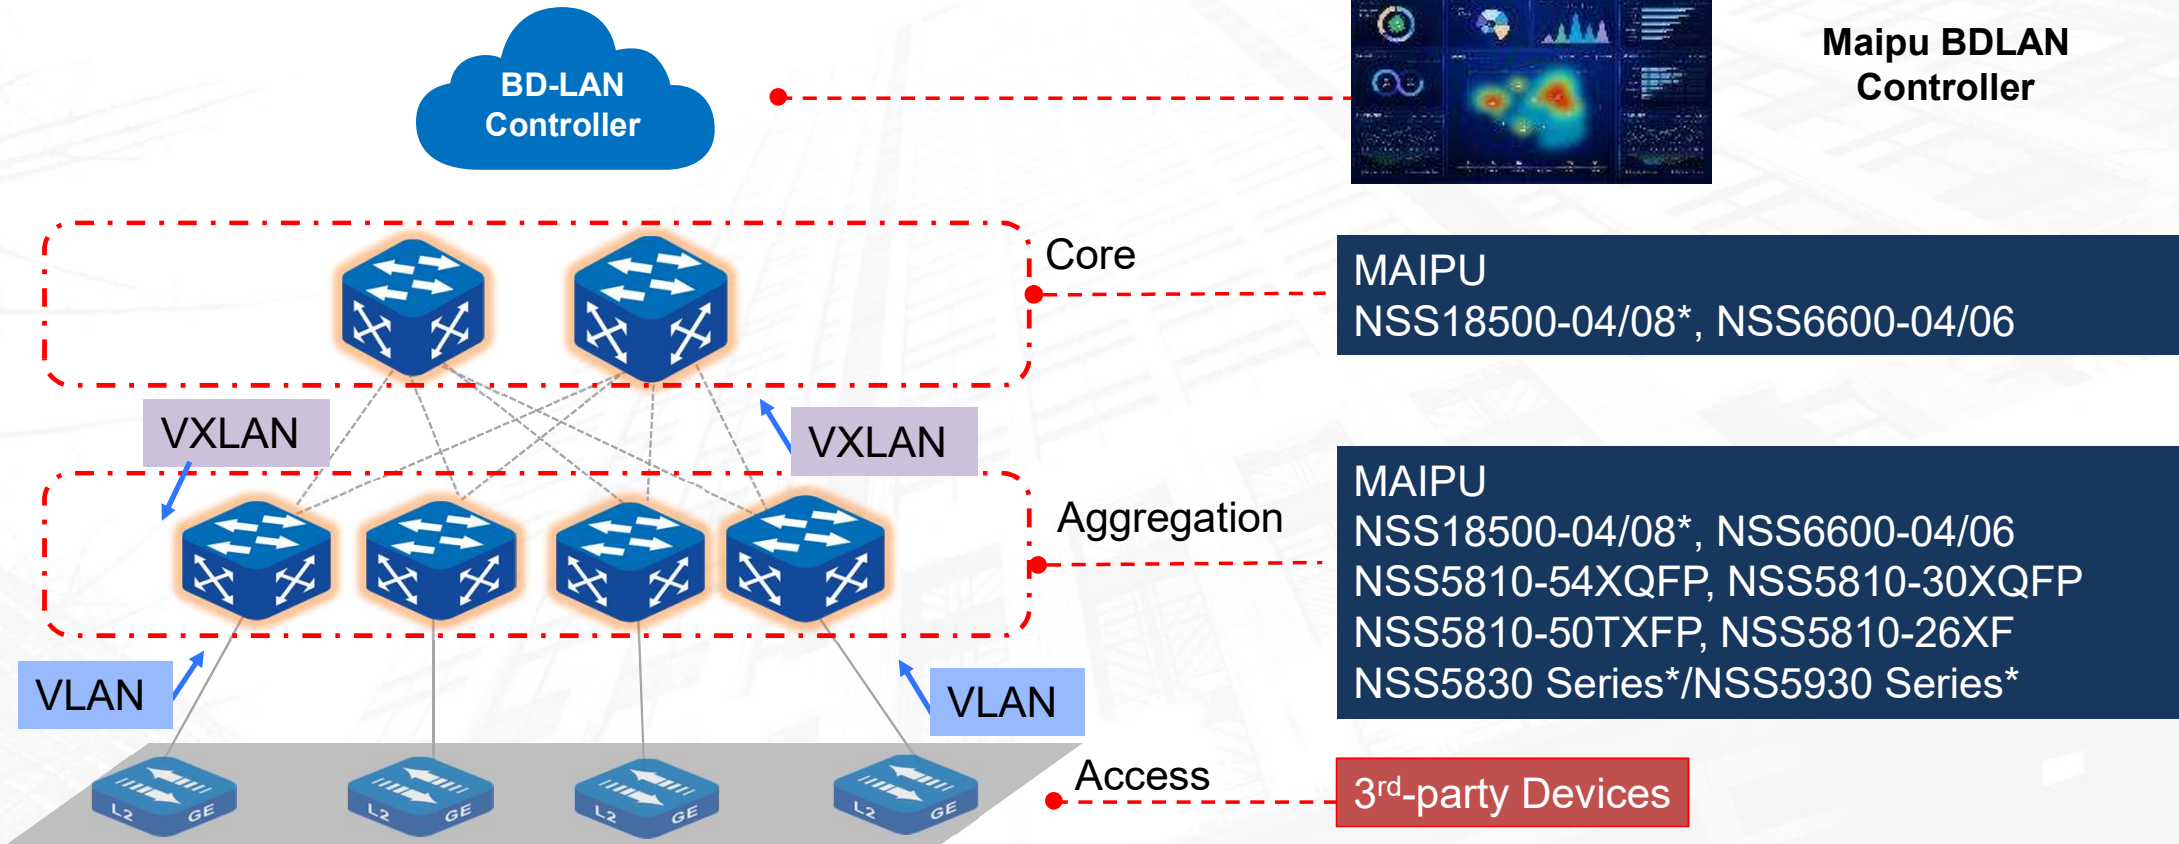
BD-LAN Controller

Maipu BDLAN Controller

Core

MAIPU
NSS18500-04/08*, NSS6600-04/06

VXLAN

VXLAN

Aggregation

MAIPU
NSS18500-04/08*, NSS6600-04/06
NSS5810-54XQFP, NSS5810-30XQFP
NSS5810-50TXFP, NSS5810-26XF
NSS5830 Series*/NSS5930 Series*

VLAN

VLAN

Access

3$^{rd}$-party Devices

L2 GE

L2 GE

L2 GE

L2 GE